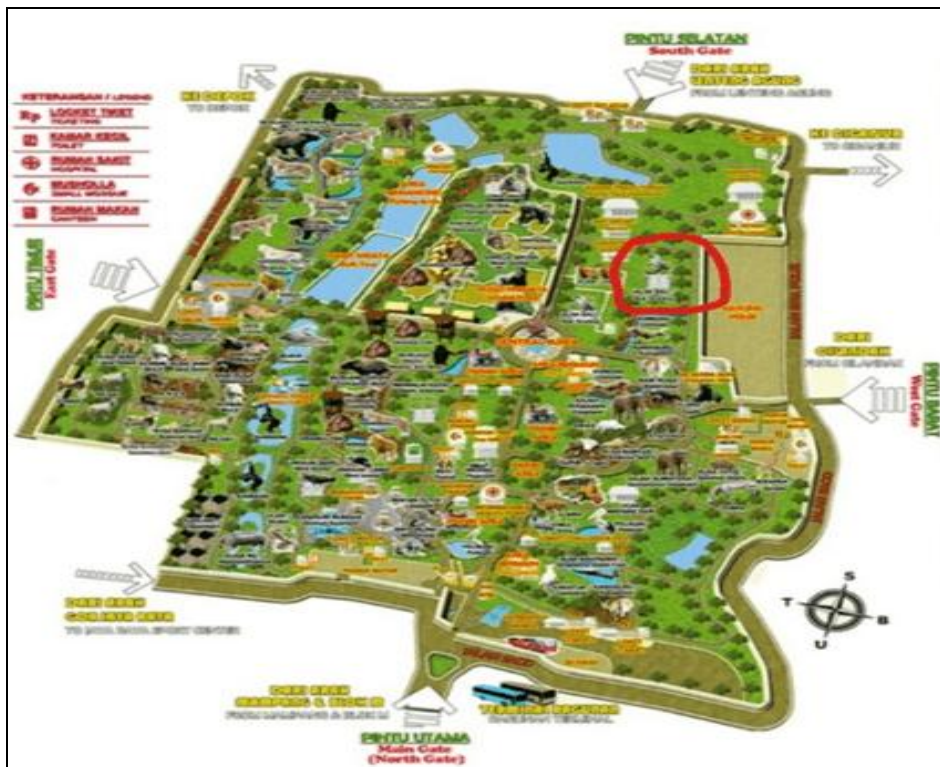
PINTU SELATAN
South Gate

KE DEPOK
TO DEPOK

KE CIGANJUR
TO CIGANJUR

KETERANGAN / LEGEND
Rp LOKET TIKET
KAMAR KECIL
RUMAH SAKIT
MUSHOLLA
RUMAH MAKAN

PINTU TIMUR
East Gate

DARI ARAH
CIGANJUR

PINTU BARAT
West Gate

DARI ARAH
GOR JAYA RAYA

DARI ARAH
KAMPUNG & BLOK M

TERMINAL BUS

PINTU UTAMA
Main Gate
(North Gate)

S
T
B
U